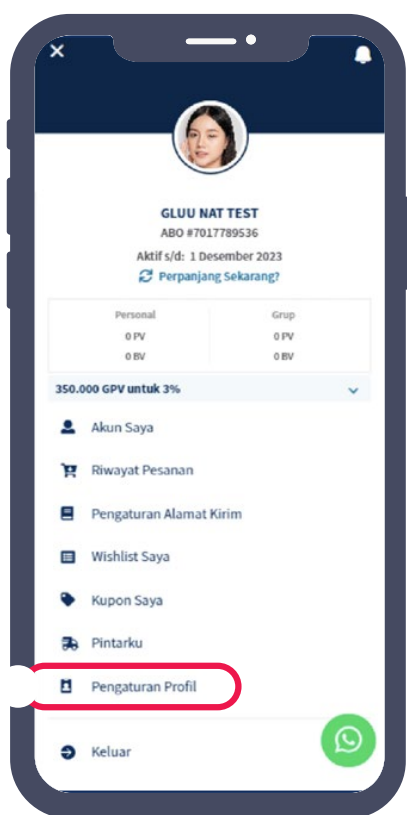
GLUU NAT TEST
ABO #7017789536

Aktif s/d: 1 Desember 2023
Perpanjang Sekarang?

| Personal | Grup |
|---|---|
| 0 PV | 0 PV |
| 0 BV | 0 BV |

350.000 GPV untuk 3%

Akun Saya

Riwayat Pesanan

Pengaturan Alamat Kirim

Wishlist Saya

Kupon Saya

Pintarku

Pengaturan Profil

Keluar